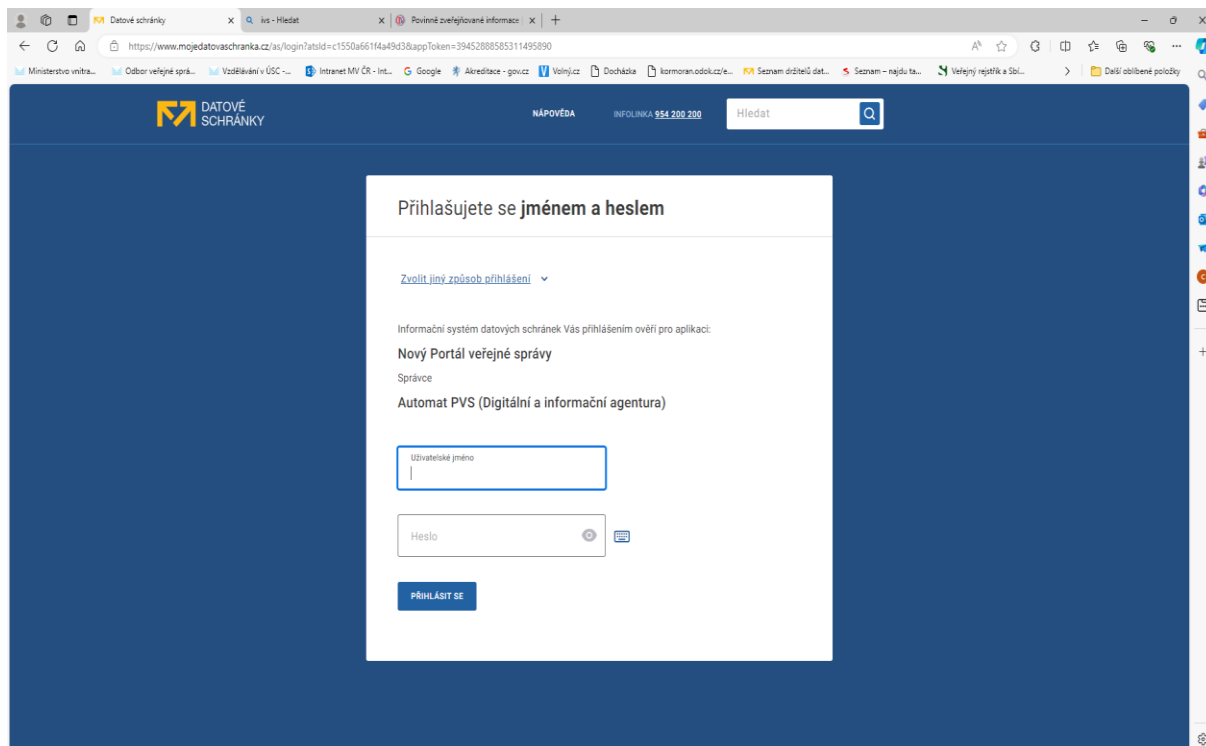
Datové schránky ×
ivs - Hledat ×
Povinné zveřejňované informace ×
+

https://www.mojedatovaschranka.cz/as/login?atsId=c1550a661f4a49d3&appToken=39452888585311495890

Ministerstvo vnitra... Odbor veřejné sprá... Vzdělávání v ÚSC -... Intranet MV ČR - Int... Google Akreditace - gov.cz Volný.cz Docházka kormoran.odok.cz/e... Seznam držitelů dat... Seznam – najdu ta... Veřejný rejstřík a Sbí... Další oblíbené položky

DATOVÉ SCHRÁNKY

NÁPOVĚDA INFOLINKA 954 200 200 Hledat

Přihlašujete se jménem a heslem

Zvolit jiný způsob přihlášení

Informační systém datových schránek Vás přihlášením ověří pro aplikaci:

Nový Portál veřejné správy

Správce

Automat PVS (Digitální a informační agentura)

Uživatelské jméno

Heslo

PŘIHLÁSIT SE